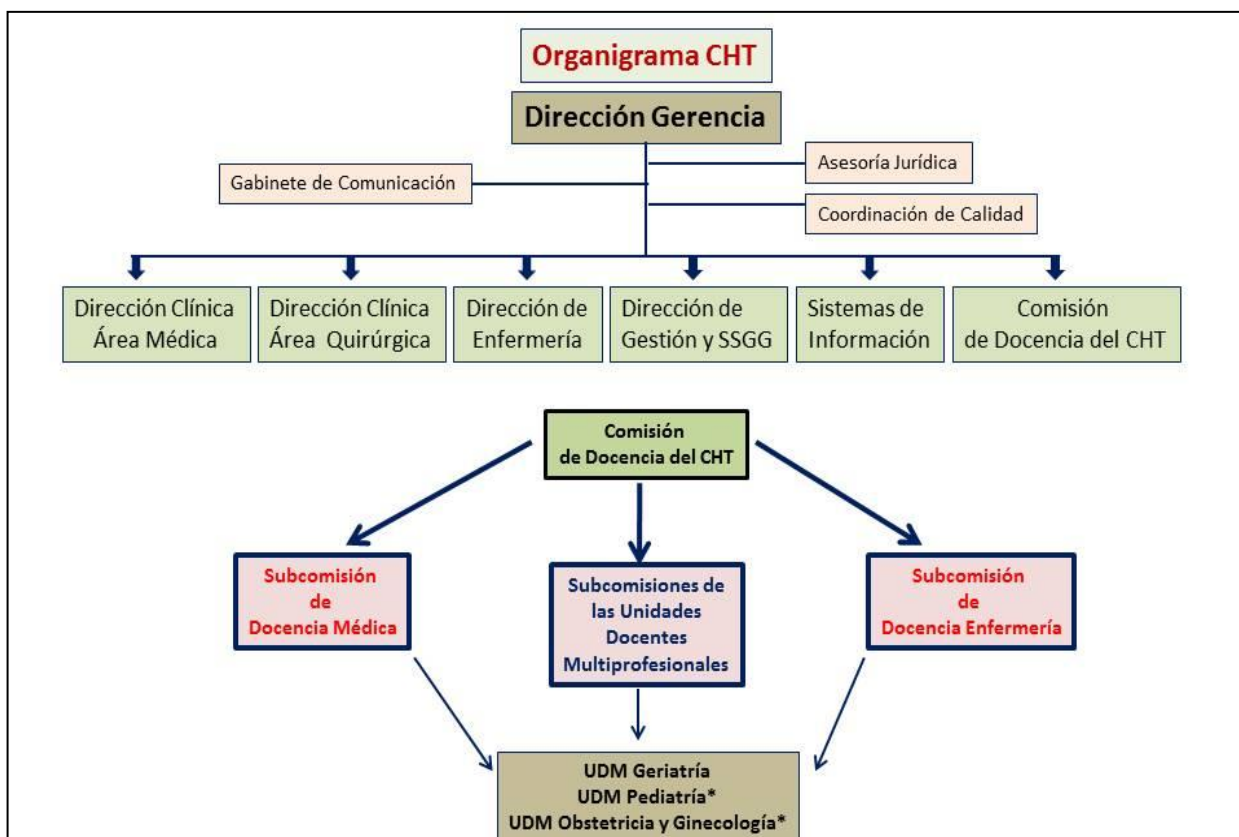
Organigrama CHT

Dirección Gerencia

Gabinete de Comunicación

Asesoría Jurídica

Coordinación de Calidad

Dirección Clínica Área Médica

Dirección Clínica Área Quirúrgica

Dirección de Enfermería

Dirección de Gestión y SSGG

Sistemas de Información

Comisión de Docencia del CHT

Comisión de Docencia del CHT

Subcomisión de Docencia Médica

Subcomisiones de las Unidades Docentes Multiprofesionales

Subcomisión de Docencia Enfermería

UDM Geriatría
UDM Pediatría*
UDM Obstetricia y Ginecología*